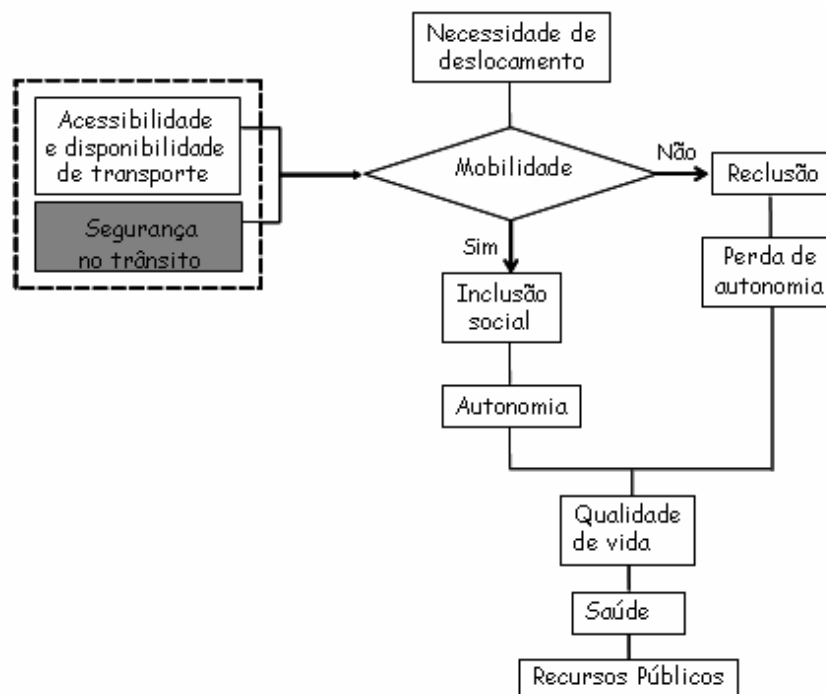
Necessidade de deslocamento

Acessibilidade e disponibilidade de transporte

Segurança no trânsito

Mobilidade

Não

Reclusão

Sim

Perda de autonomia

Inclusão social

Autonomia

Qualidade de vida

Saúde

Recursos Públicos